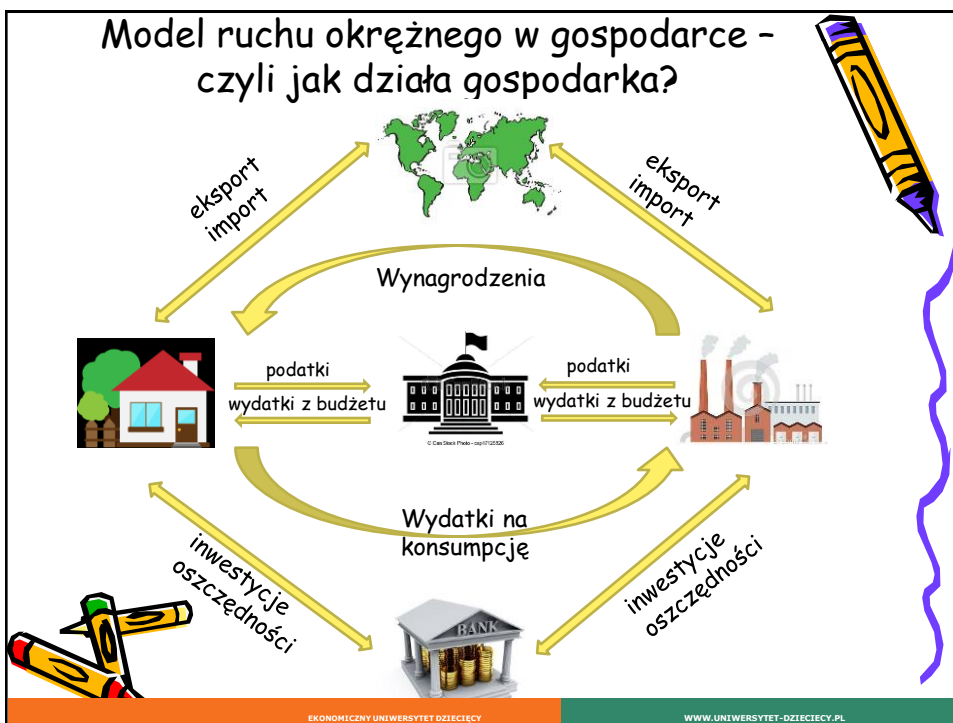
Model ruchu okrężnego w gospodarce – czyli jak działa gospodarka?

eksport
import

eksport
import

Wynagrodzenia

podatki

wydatki z budżetu

podatki

wydatki z budżetu

© Can Stock Photo - csp10125526

Wydatki na konsumpcję

inwestycje
oszczędności

inwestycje
oszczędności

BANK

EKONOMICZNY UNIWERSYTET DZIECIĘCY

WWW.UNIWERSYTET-DZIECIECY.PL